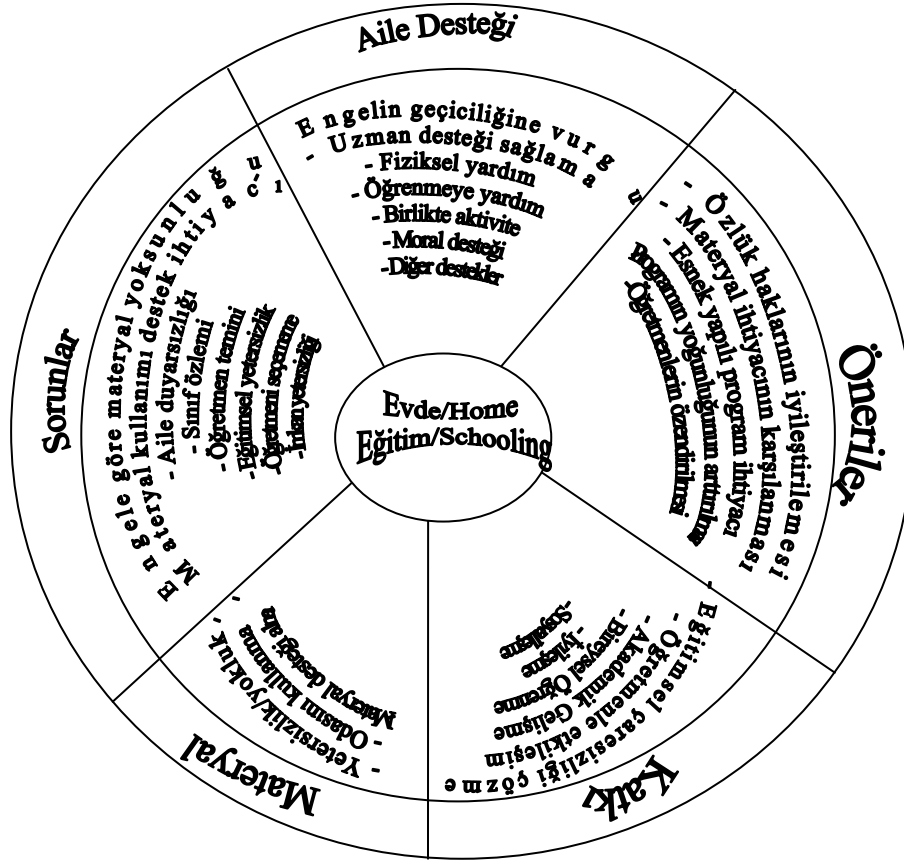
Aile Desteği

Engelin geçiciliğine vurgu
- Uzman desteği sağlama
- Fiziksel yardım
- Öğrenmeye yardım
- Birlikte aktivite
- Moral desteği
- Diğer destekler

Sorunlar

- Engele göre materyal yoksunluğu
- Materyal kullanımı destek ihtiyacı
- Aile duyarsızlığı
- Sınıf özlemi
- Öğretmen temini
- Eğitimsel yetersizlik
- Öğretmeni seçememe
- İnternet yetersizliği

Öneriler

- Özlük haklarının iyileştirilmesi
- Materyal ihtiyacının karşılanması
- Esnek yapılı program ihtiyacı
- Programın yoğunluğunun artırılması
- Öğretmenlerin özendirilmesi

Evde/Home Eğitim/Schooling

Materyal

- Yetersizlik/yokluk
- Odasını kullanma
- Materyal desteği alma

Katkı

- Eğitimsel çaresizliği çözme
- Öğretmenle etkileşim
- Akademik Gelişme
- Bireysel Öğrenme
- İyileşme
- Sosyalleşme